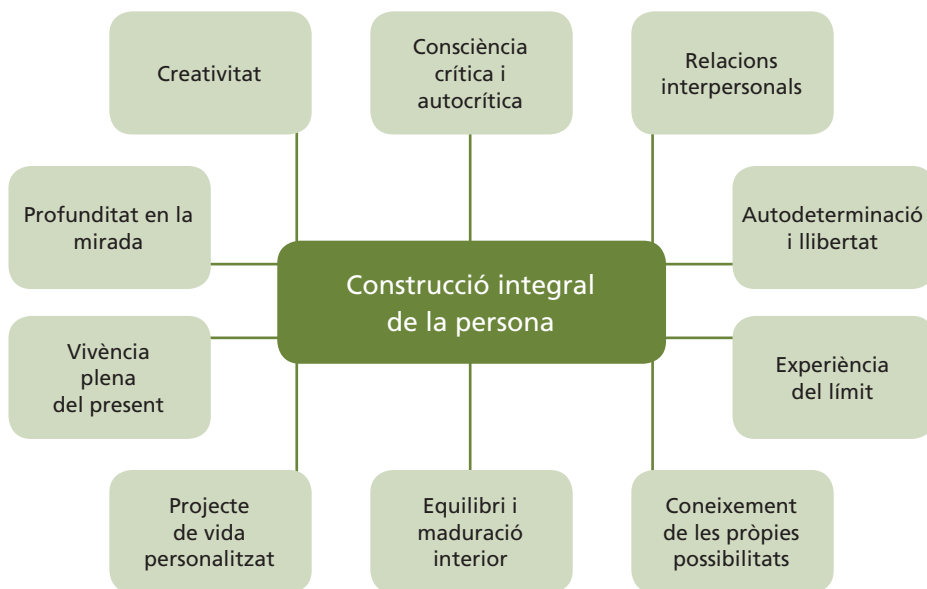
Creativitat

Consciència crítica i autocrítica

Relacions interpersonals

Profunditat en la mirada

Construcció integral de la persona

Autodeterminació i llibertat

Vivència plena del present

Experiència del límit

Projecte de vida personalitzat

Equilibri i maduració interior

Coneixement de les pròpies possibilitats